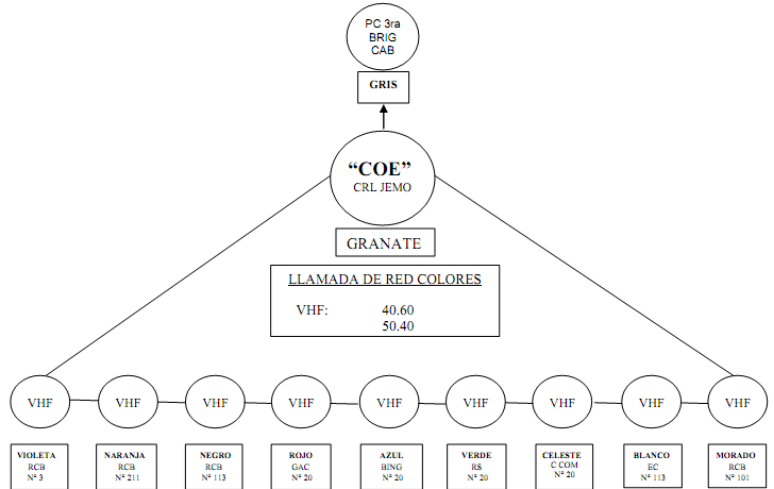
PC 3ra
BRIG
CAB

GRIS

"COE"
CRL JEMO

GRANATE

LLAMADA DE RED COLORES

VHF: 40.60
50.40

VHF VHF VHF VHF VHF VHF VHF VHF VHF

VIOLETA
RCB
Nº 3

NARANJA
RCB
Nº 211

NEGRO
RCB
Nº 113

ROJO
GAC
Nº 20

AZUL
BING
Nº 20

VERDE
RS
Nº 20

CELESTE
C COM
Nº 20

BLANCO
EC
Nº 113

MORADO
RCB
Nº 101